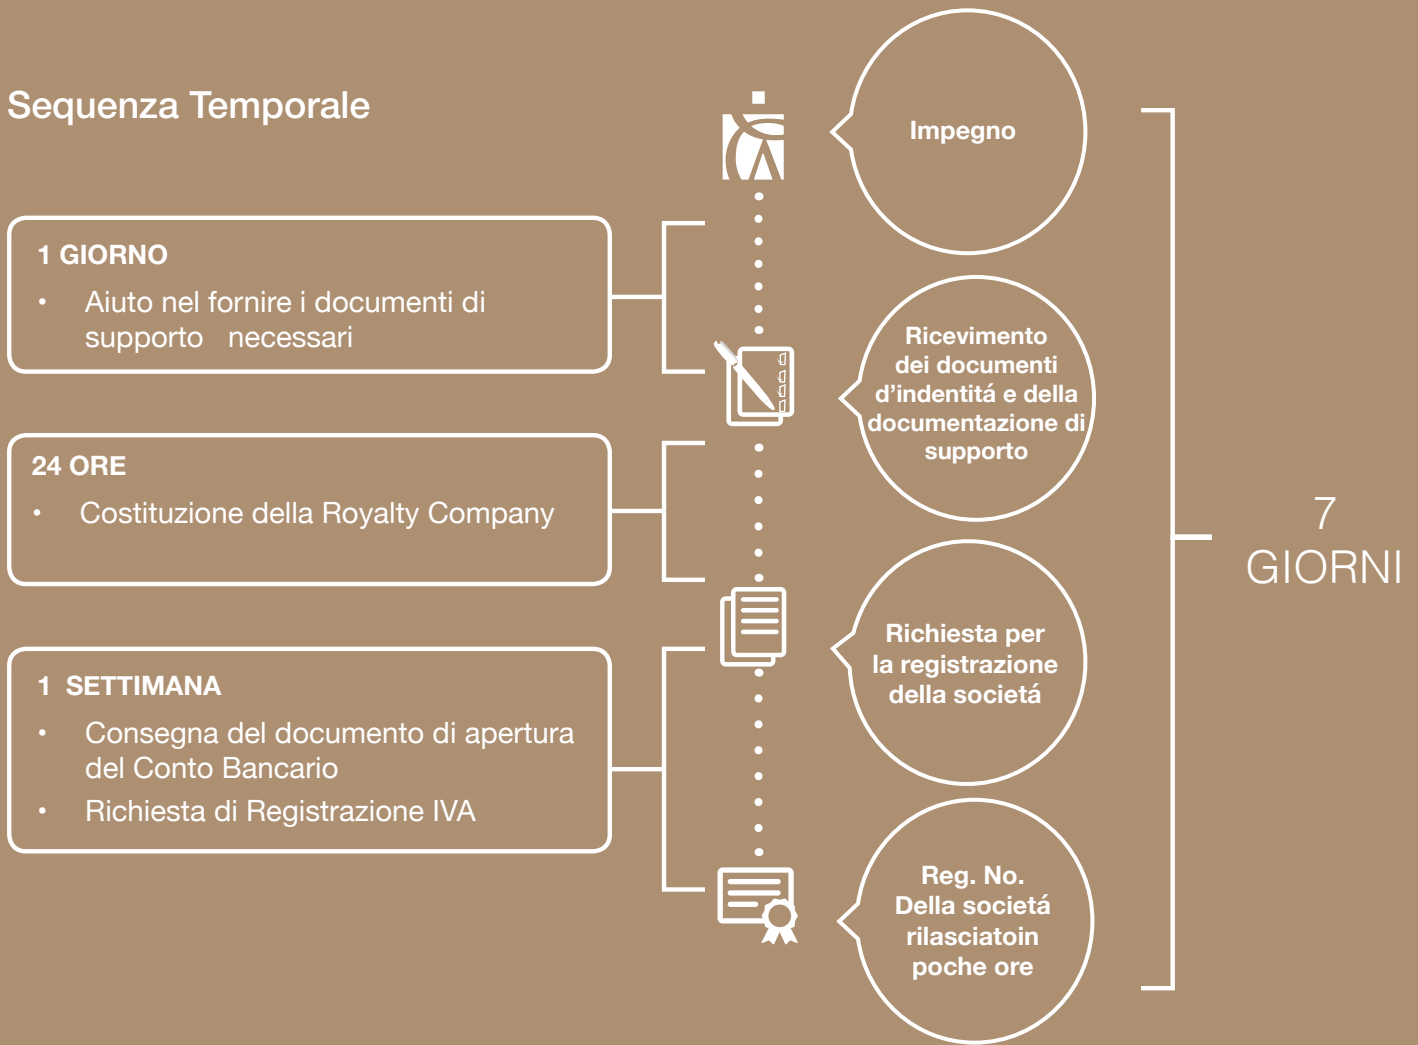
Sequenza Temporale

1 GIORNO
• Aiuto nel fornire i documenti di supporto necessari

24 ORE
• Costituzione della Royalty Company

1 SETTIMANA
• Consegna del documento di apertura del Conto Bancario
• Richiesta di Registrazione IVA

Impegno

Ricevimento dei documenti d'indentitá e della documentazione di supporto

Richiesta per la registrazione della societá

Reg. No. Della societá rilasciatoin poche ore

7 GIORNI